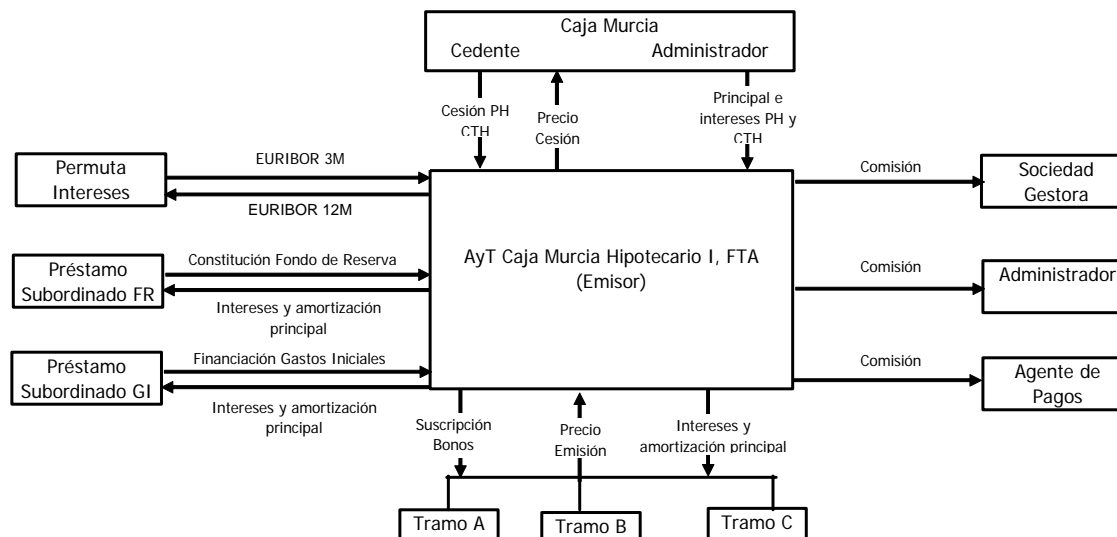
Caja Murcia
Cedente
Administrador

Cesión PH CTH
Precio Cesión
Principal e intereses PH y CTH

Permuta Intereses
EURIBOR 3M
EURIBOR 12M

Préstamo Subordinado FR
Constitución Fondo de Reserva
Intereses y amortización principal

Préstamo Subordinado GI
Financiación Gastos Iniciales
Intereses y amortización principal

AyT Caja Murcia Hipotecario I, FTA
(Emisor)

Comisión
Sociedad Gestora

Comisión
Administrador

Comisión
Agente de Pagos

Suscripción Bonos
Precio Emisión
Intereses y amortización principal

Tramo A
Tramo B
Tramo C